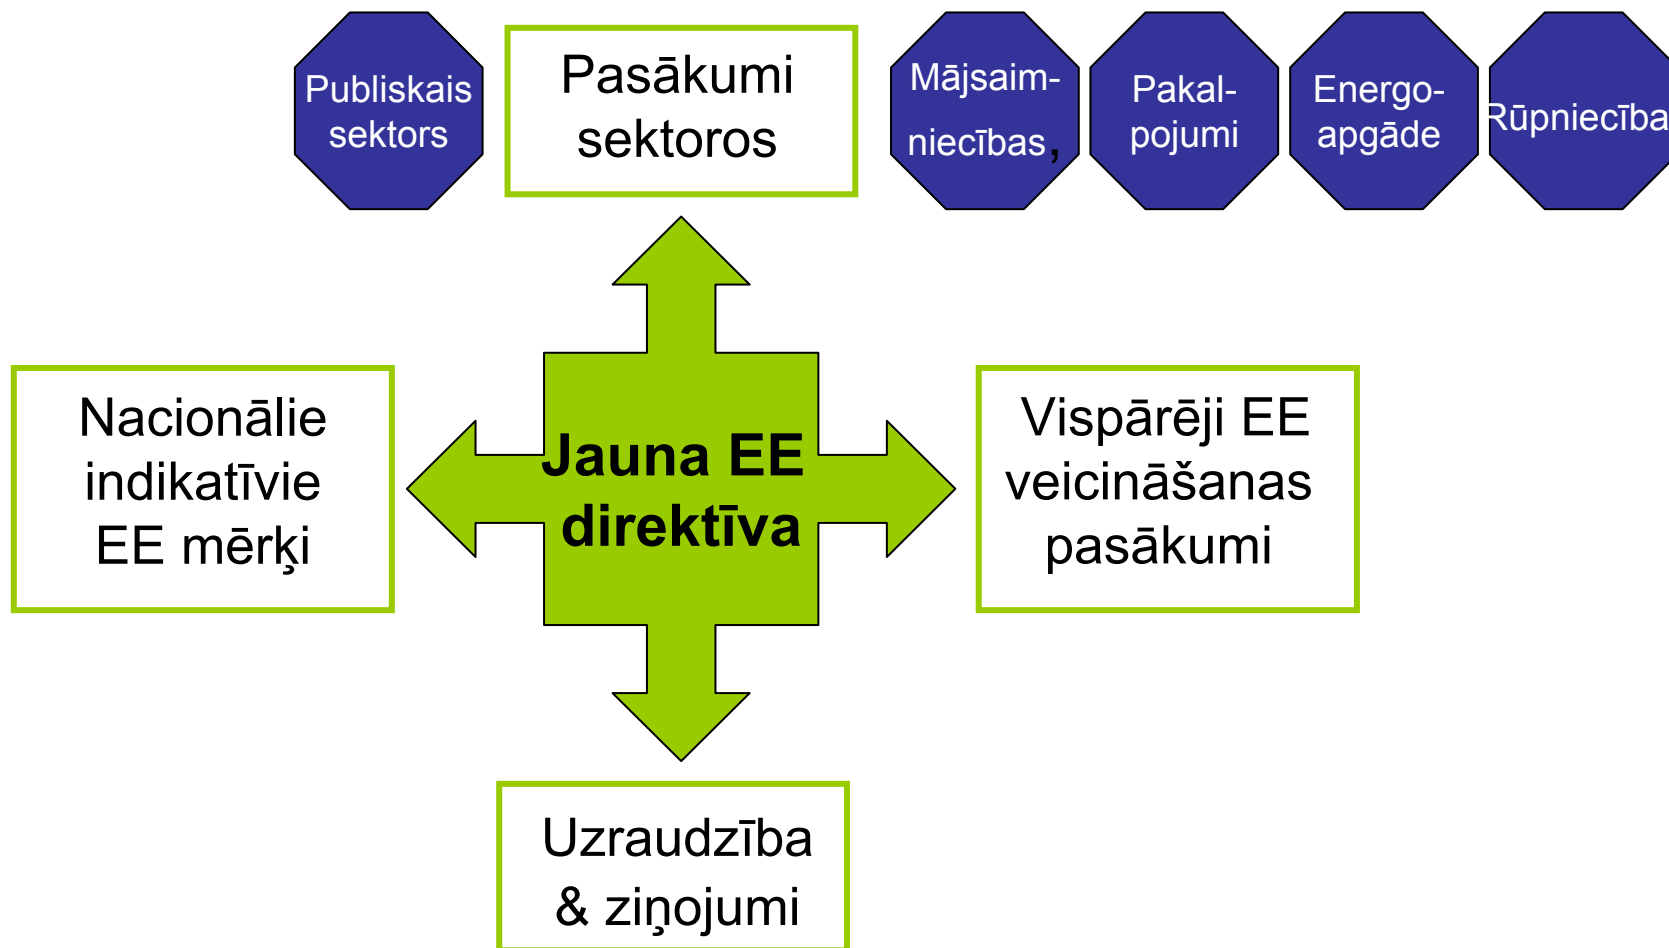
Publiskais sektors

Pasākumi sektoros

Mājsaimniecības,

Pakalpojumi

Energoapgāde

Rūpniecība

Nacionālie indikatīvie EE mērķi

Jauna EE direktīva

Vispārēji EE veicināšanas pasākumi

Uzraudzība & ziņojumi